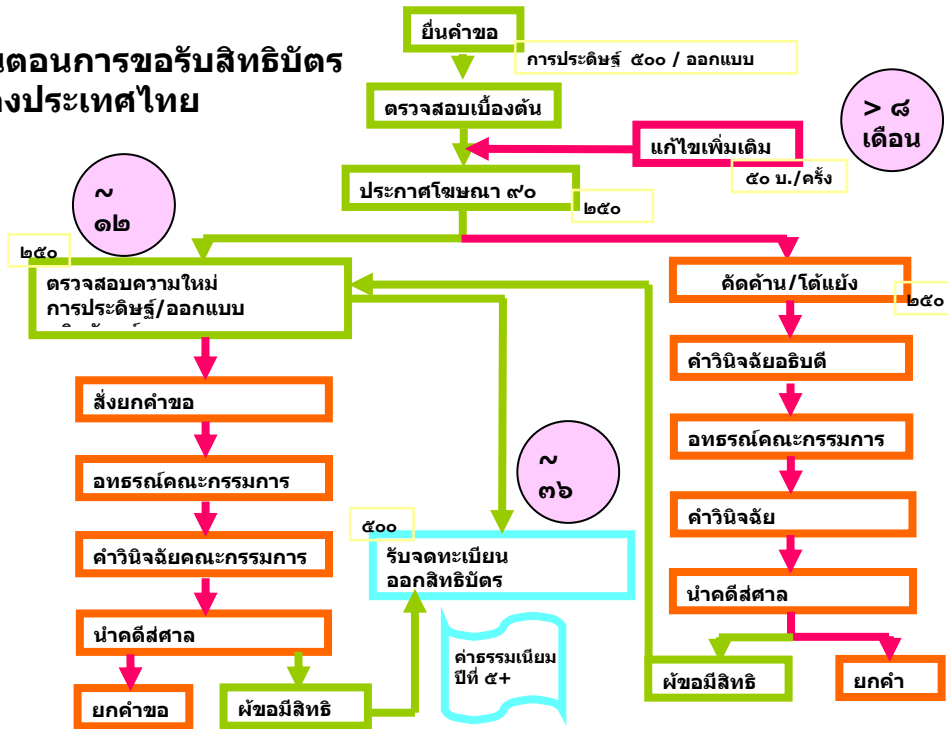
ตอนการขอรับสิทธิบัตร
งประเทศไทย

ยื่นคำขอ

การประดิษฐ์ ๕๐๐ / ออกแบบ

ตรวจสอบเบื้องต้น

> ๘ เดือน

แก้ไขเพิ่มเติม

๕๐ บ./ครั้ง

ประกาศโฆษณา ๙๐

๒๕๐

~ ๑๒

๒๕๐

ตรวจสอบความใหม่ การประดิษฐ์/ออกแบบ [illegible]

คัดค้าน/โต้แย้ง

๒๕๐

คำวินิจฉัยอธิบดี

สั่งยกคำขอ

อทธรณ์คณะกรรมการ

อทธรณ์คณะกรรมการ

~ ๓๖

คำวินิจฉัย

๕๐๐

คำวินิจฉัยคณะกรรมการ

รับจดทะเบียน ออกสิทธิบัตร

นำคดีสู่ศาล

นำคดีสู่ศาล

ค่าธรรมเนียม ปีที่ ๕+

ผขอมีสิทธิ

ยกคำ

ยกคำขอ

ผขอมีสิทธิ